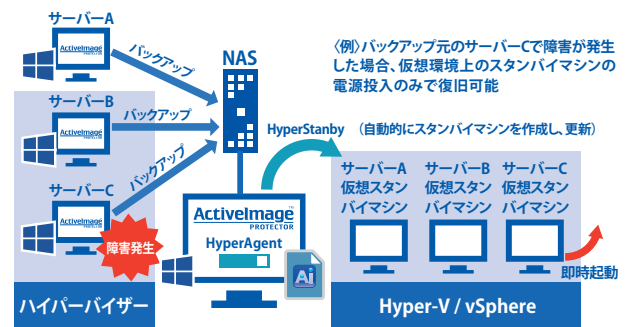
サーバーA
ActiveImage PROTECTOR
バックアップ
サーバーB
ActiveImage PROTECTOR
バックアップ
サーバーC
ActiveImage PROTECTOR
バックアップ
障害発生
ハイパーバイザー
NAS
ActiveImage PROTECTOR
HyperAgent
〈例〉バックアップ元のサーバーCで障害が発生した場合、仮想環境上のスタンバイマシンの電源投入のみで復旧可能
HyperStanby （自動的にスタンバイマシンを作成し、更新）
サーバーA 仮想スタンバイマシン
サーバーB 仮想スタンバイマシン
サーバーC 仮想スタンバイマシン
即時起動
Hyper-V / vSphere